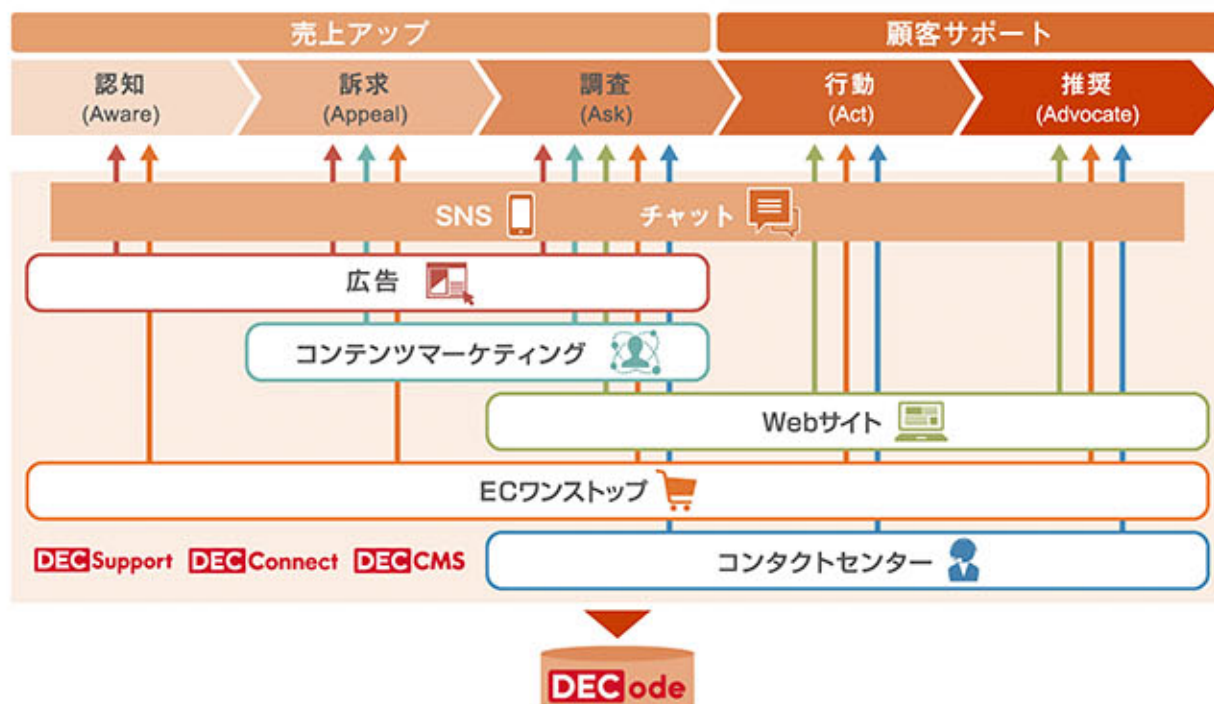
売上アップ

顧客サポート

認知
(Aware)

訴求
(Appeal)

調査
(Ask)

行動
(Act)

推奨
(Advocate)

SNS

チャット

広告

コンテンツマーケティング

Webサイト

ECワンストップ

DECSupport DECConnect DECCMS

コンタクトセンター

DECode